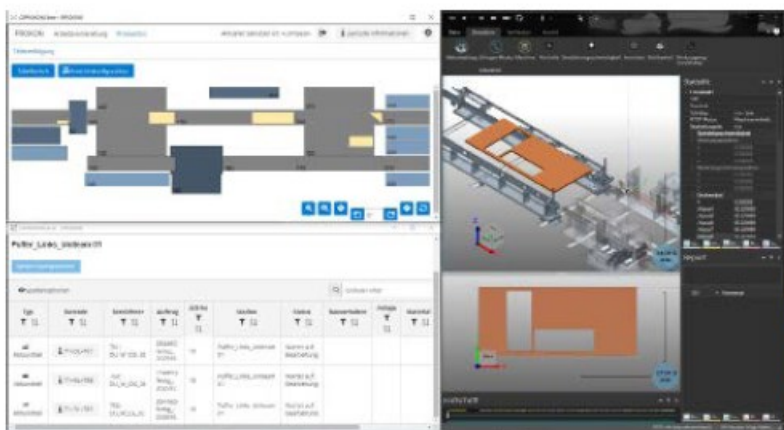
PROXON Arbeitsvorbereitung Produktion

Puffer_Links_Vorbereich

Typ | Barcode | Bezeichner | Auftrag | Status

Puffer_Links_Vorbereich | Wartet auf Bearbeitung

Puffer_Links_Vorbereich | Wartet auf Bearbeitung

Puffer_Links_Vorbereich | Wartet auf Bearbeitung

Eigenschaften